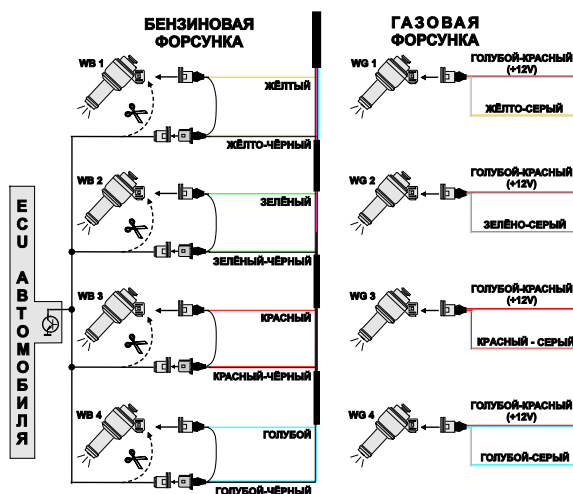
БЕНЗИНОВАЯ ФОРСУНКА

ГАЗОВАЯ ФОРСУНКА

ECU АВТОМОБИЛЯ

WB 1

ЖЁЛТЫЙ

ЖЁЛТО-ЧЁРНЫЙ

WB 2

ЗЕЛЁНЫЙ

ЗЕЛЁНЫЙ-ЧЁРНЫЙ

WB 3

КРАСНЫЙ

КРАСНЫЙ-ЧЁРНЫЙ

WB 4

ГОЛУБОЙ

ГОЛУБОЙ-ЧЁРНЫЙ

WG 1

ГОЛУБОЙ-КРАСНЫЙ (+12V)

ЖЁЛТО-СЕРЫЙ

WG 2

ГОЛУБОЙ-КРАСНЫЙ (+12V)

ЗЕЛЁНО-СЕРЫЙ

WG 3

ГОЛУБОЙ-КРАСНЫЙ (+12V)

КРАСНЫЙ - СЕРЫЙ

WG 4

ГОЛУБОЙ-КРАСНЫЙ (+12V)

ГОЛУБОЙ-СЕРЫЙ